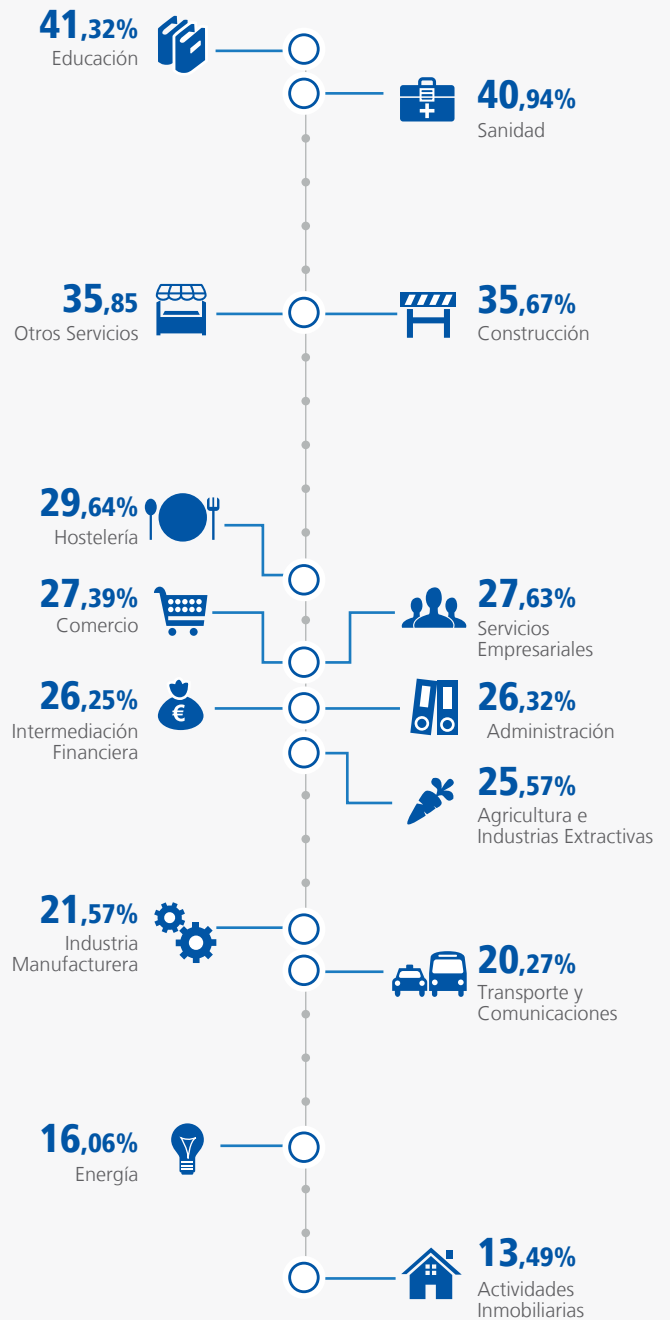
41,32%
Educación

40,94%
Sanidad

35,85
Otros Servicios

35,67%
Construcción

29,64%
Hostelería

27,39%
Comercio

27,63%
Servicios Empresariales

26,25%
Intermediación Financiera

26,32%
Administración

25,57%
Agricultura e Industrias Extractivas

21,57%
Industria Manufacturera

20,27%
Transporte y Comunicaciones

16,06%
Energía

13,49%
Actividades Inmobiliarias